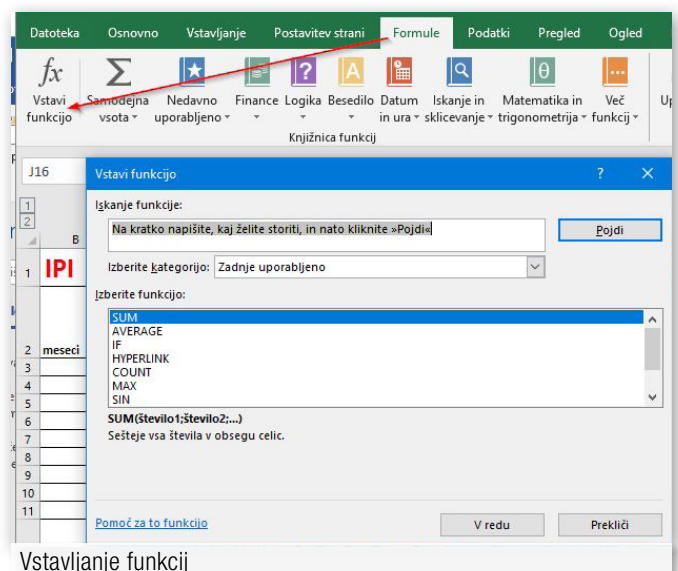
Datoteka Osnovno Vstavljanje Postavitev strani Formule Podatki Pregled Ogled

$fx$ Vstavi funkcijo
Samodejna vsota
Nedavno uporabljeno
Finance
Logika
Besedilo
Datum in ura
Iskanje in sklicevanje
Matematika in trigonometrija
Več funkcij
Up

Knjižnica funkcij

J16

1
2

B

1 IPI

2 meseci
3
4
5
6
7
8
9
10
11

Vstavi funkcijo ? X

Iskanje funkcije:

Na kratko napišite, kaj želite storiti, in nato kliknite »Pojdi«

Pojdi

Izberite kategorijo: Zadnje uporabljeno

Izberite funkcijo:

SUM
AVERAGE
IF
HYPERLINK
COUNT
MAX
SIN

SUM(število1;število2;...)
Sešteje vsa števila v obsegu celic.

Pomoč za to funkcijo

V redu

Prekliči

Vstavljanje funkcij